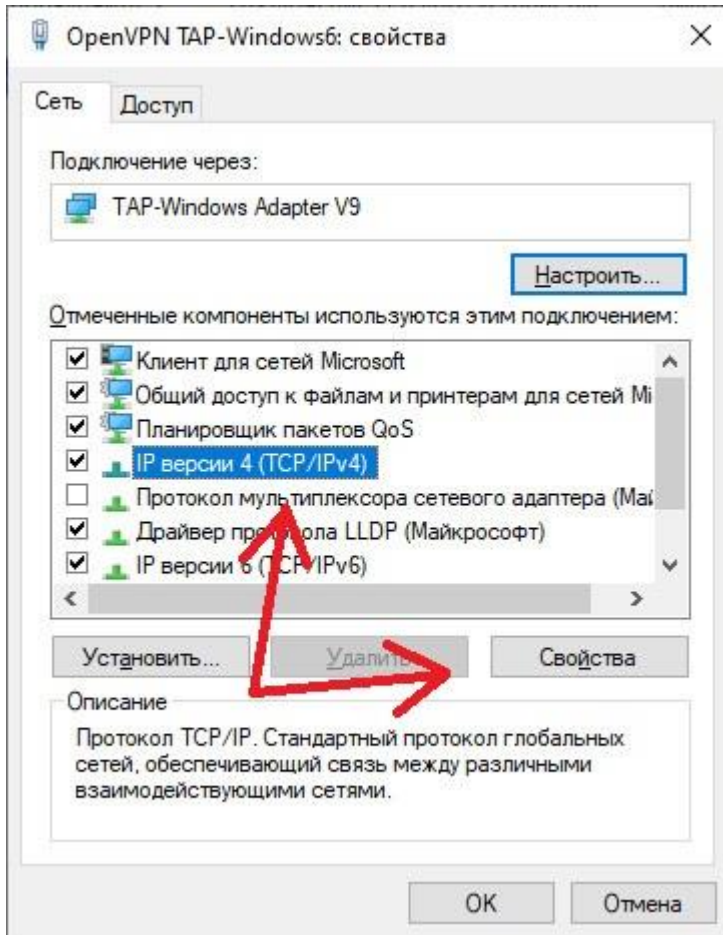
OpenVPN TAP-Windows6: свойства

×

Сеть | Доступ

Подключение через:

TAP-Windows Adapter V9

Настроить...

Отмеченные компоненты используются этим подключением:

☑ Клиент для сетей Microsoft
☑ Общий доступ к файлам и принтерам для сетей Mi
☑ Планировщик пакетов QoS
☑ IP версии 4 (TCP/IPv4)
☐ Протокол мультиплексора сетевого адаптера (Май
☑ Драйвер пр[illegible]ола LLDP (Майкрософт)
☑ IP версии 6 (T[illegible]/IPv6)

Установить... | Удалить | Свойства

Описание

Протокол TCP/IP. Стандартный протокол глобальных сетей, обеспечивающий связь между различными взаимодействующими сетями.

OK | Отмена